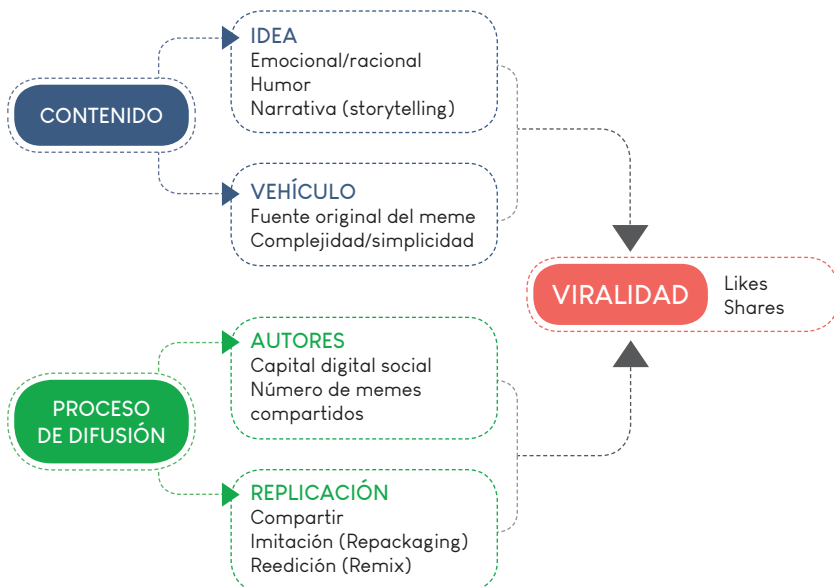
CONTENIDO

IDEA
Emocional/racional
Humor
Narrativa (storytelling)

VEHÍCULO
Fuente original del meme
Complejidad/simplicidad

VIRALIDAD
Likes
Shares

PROCESO DE DIFUSIÓN

AUTORES
Capital digital social
Número de memes compartidos

REPLICACIÓN
Compartir
Imitación (Repackaging)
Reedición (Remix)